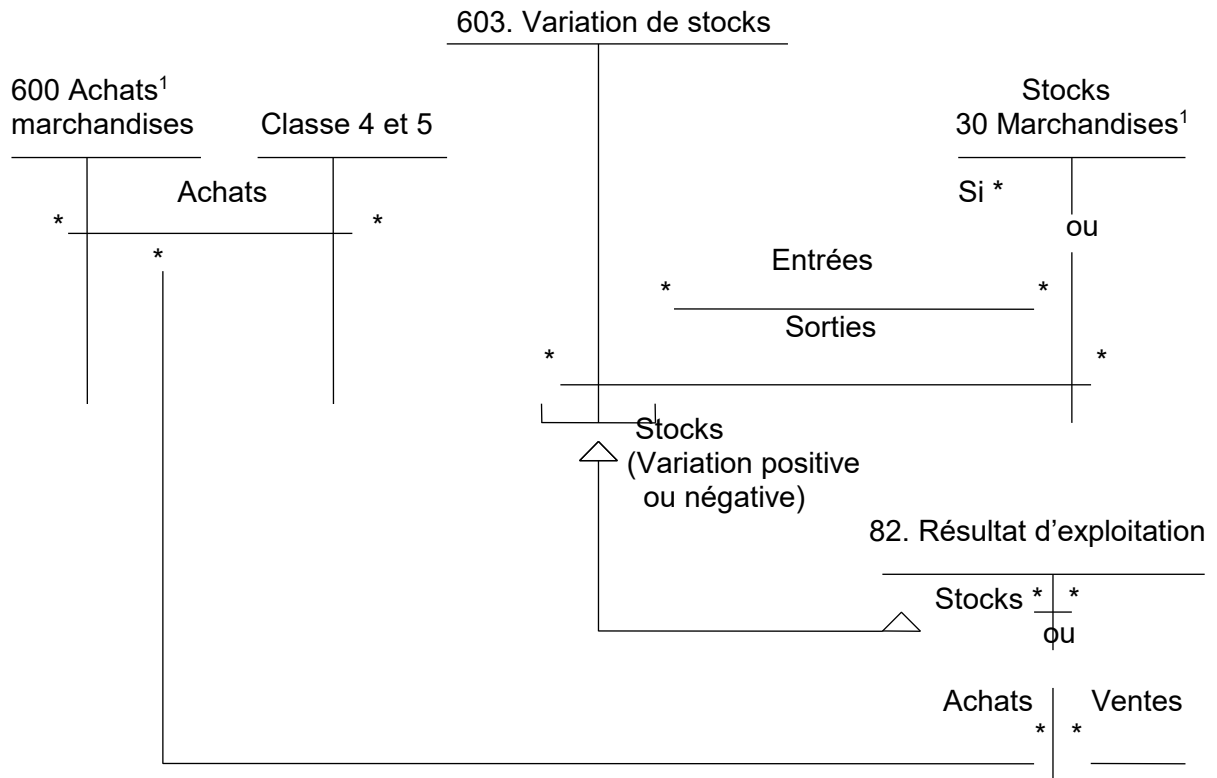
603. Variation de stocks

600 Achats$^1$ marchandises

Classe 4 et 5

Achats

*

*

*

Stocks
30 Marchandises$^1$

Si *

ou

Entrées

*

*

Sorties

*

*

Stocks
(Variation positive ou négative)

82. Résultat d'exploitation

Stocks *

*

ou

Achats

Ventes

*

*